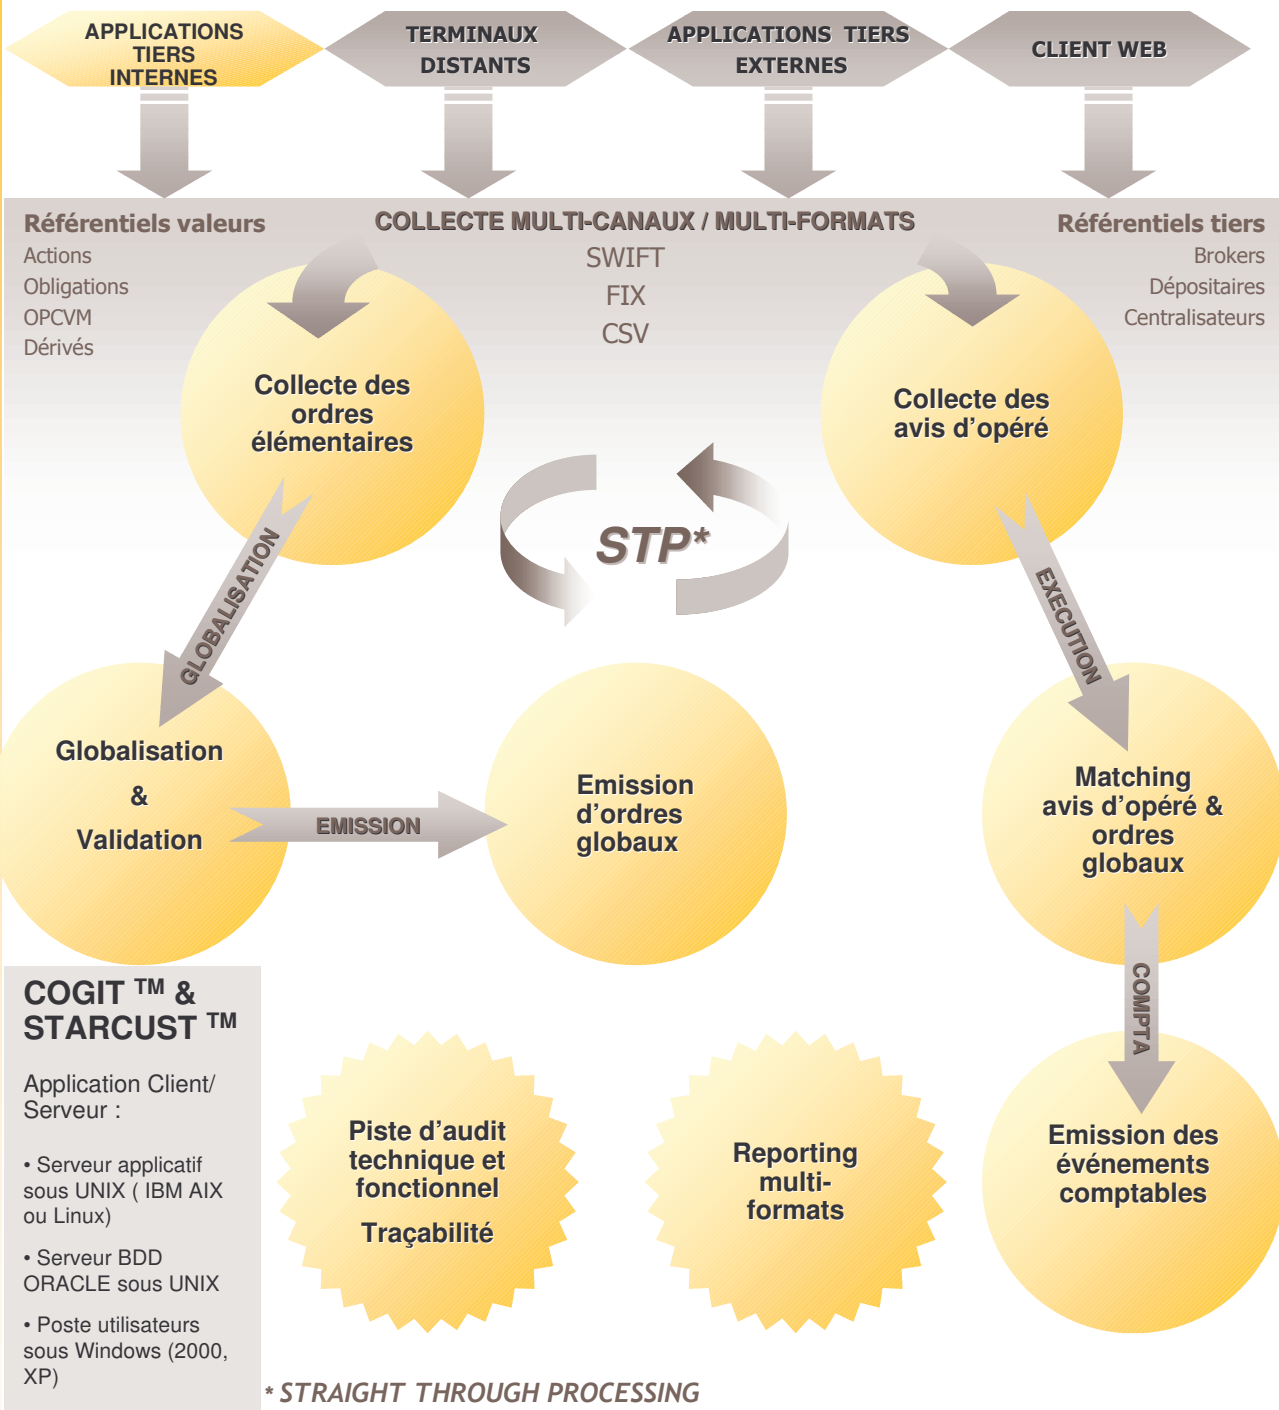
APPLICATIONS TIERS INTERNES

TERMINAUX DISTANTS

APPLICATIONS TIERS EXTERNES

CLIENT WEB

Référentiels valeurs
Actions
Obligations
OPCVM
Dérivés

COLLECTE MULTI-CANAUX / MULTI-FORMATS
SWIFT
FIX
CSV

Référentiels tiers
Brokers
Dépositaires
Centralisateurs

Collecte des ordres élémentaires

Collecte des avis d'opéré

STP*

GLOBALISATION

EXECUTION

Globalisation
&
Validation

EMISSION

Emission d'ordres globaux

Matching avis d'opéré & ordres globaux

COMPTA

COGIT ™ & STARCUST ™

Application Client/ Serveur :

• Serveur applicatif sous UNIX ( IBM AIX ou Linux)

• Serveur BDD ORACLE sous UNIX

• Poste utilisateurs sous Windows (2000, XP)

Piste d'audit technique et fonctionnel
Traçabilité

Reporting multi-formats

Emission des événements comptables

* STRAIGHT THROUGH PROCESSING